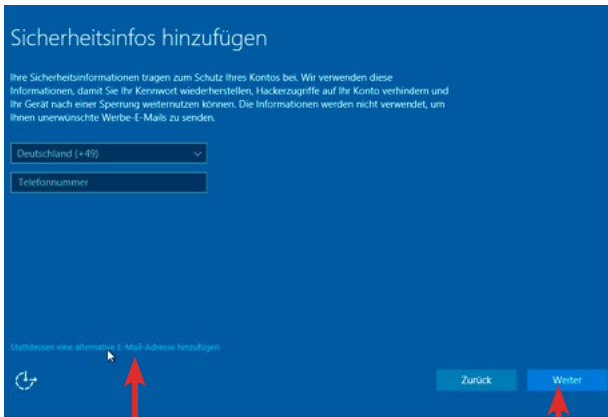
Sicherheitsinfos hinzufügen

Ihre Sicherheitsinformationen tragen zum Schutz Ihres Kontos bei. Wir verwenden diese Informationen, damit Sie Ihr Kennwort wiederherstellen, Hackerzugriffe auf Ihr Konto verhindern und Ihr Gerät nach einer Sperrung weiternutzen können. Die Informationen werden nicht verwendet, um Ihnen unerwünschte Werbe-E-Mails zu senden.

Deutschland (+49)

Telefonnummer

Stattdessen eine alternative E-Mail-Adresse hinzufügen

Zurück

Weiter